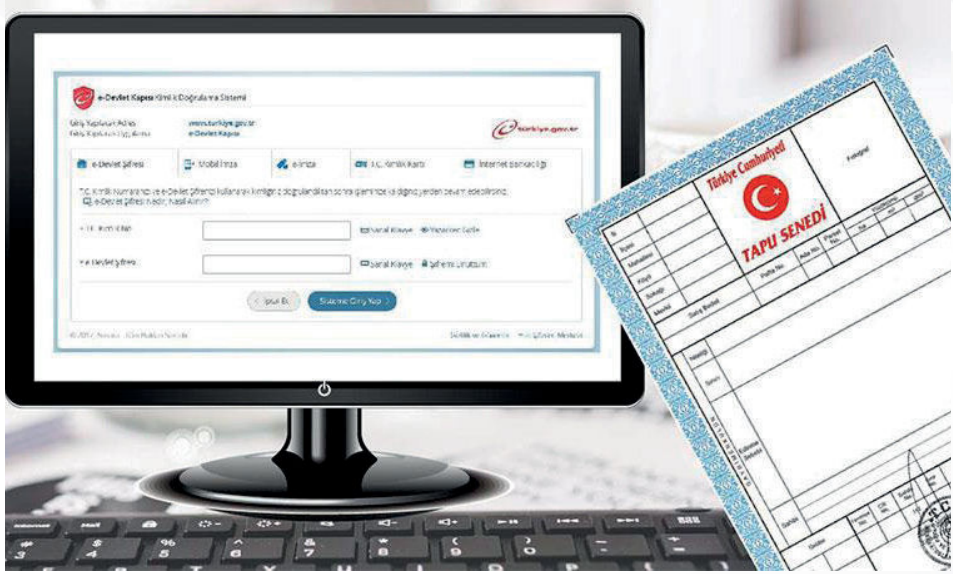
e-Devlet Kapısı Kimlik Doğrulama Sistemi

Giriş Yapılacak Adres www.turkiye.gov.tr
Giriş Yapılacak Uyg. Adresi e-Devlet Kapısı

türkiye.gov.tr

e-Devlet Şifresi
Mobil İmza
e-İmza
T.C. Kimlik Kartı
İnternet Bankacılığı

T.C. Kimlik Numaranız ve e-Devlet Şifreniz kullanılarak kimliğiniz doğrulandıktan sonra işleminize kaldığınız yerden devam edebilirsiniz.
e-Devlet Şifresi Nedir, Nasıl Alınır?

* T.C. Kimlik No
Sanal Klavye
Yazarken Gizle

* e-Devlet Şifresi
Sanal Klavye
Şifremi Unuttum

< İptal Et
Sisteme Giriş Yap >

© 2017 Türkiye · Tüm Hakları Saklıdır
Gizlilik ve Güvenlik
Hızlı Çözüm Merkezi

Türkiye Cumhuriyeti
TAPU SENEDİ
Fotoğraf
İli
İlçesi
Mahallesi
Köyü
Sokağı
Mevkii
Satış Bedeli
Pafta No.
Ada No.
Parsel No.
Yüz
Niteliği
Sınırı
Edinme Sebebi
Tarihi
Yevmiye
Cilt No.
Sahife No.
Sıra No.